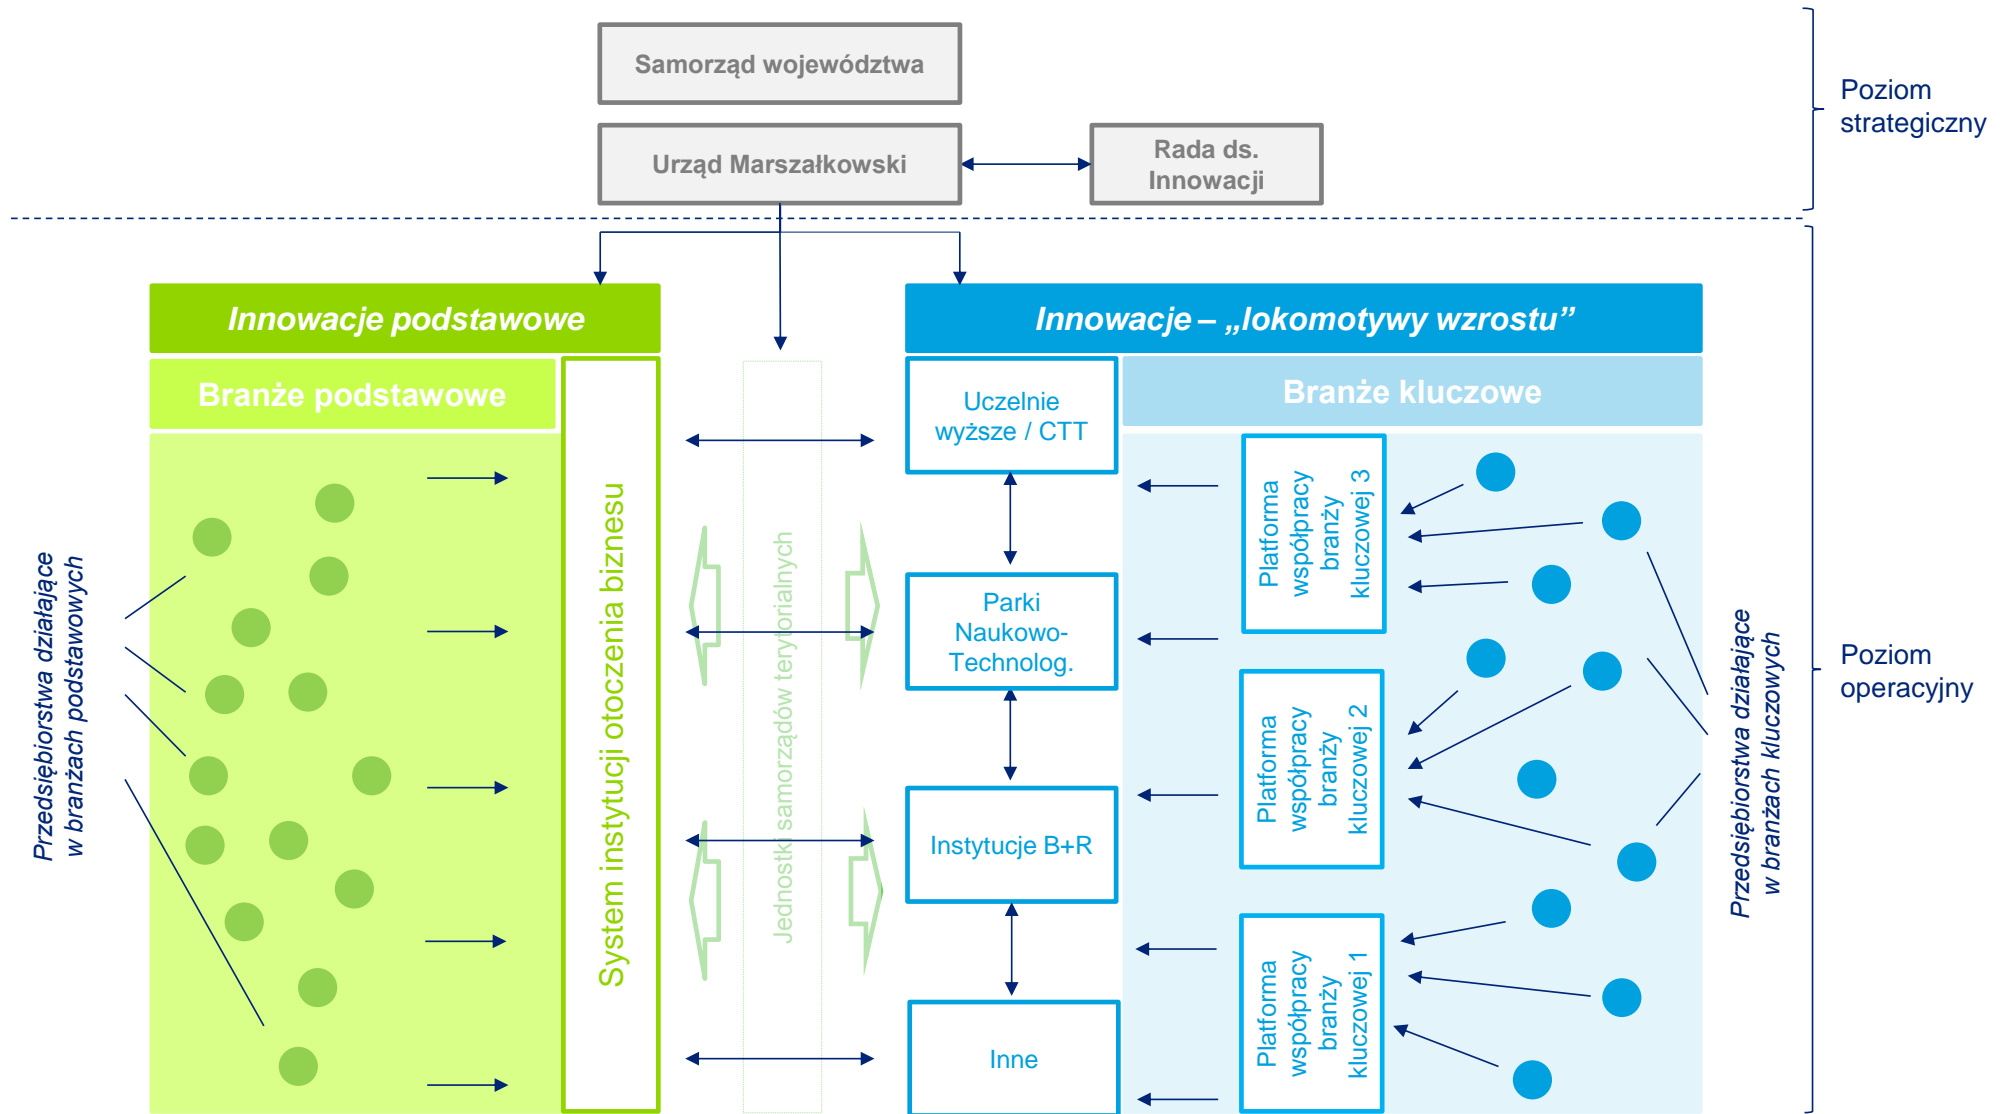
Samorząd województwa

Urząd Marszałkowski

Rada ds. Innowacji

Poziom strategiczny

Innowacje podstawowe

Innowacje – „lokomotywy wzrostu"

Branże podstawowe

System instytucji otoczenia biznesu

Jednostki samorządów terytorialnych

Uczelnie wyższe / CTT

Parki Naukowo-Technolog.

Instytucje B+R

Inne

Branże kluczowe

Platforma współpracy branży kluczowej 3

Platforma współpracy branży kluczowej 2

Platforma współpracy branży kluczowej 1

Przedsiębiorstwa działające w branżach podstawowych

Przedsiębiorstwa działające w branżach kluczowych

Poziom operacyjny